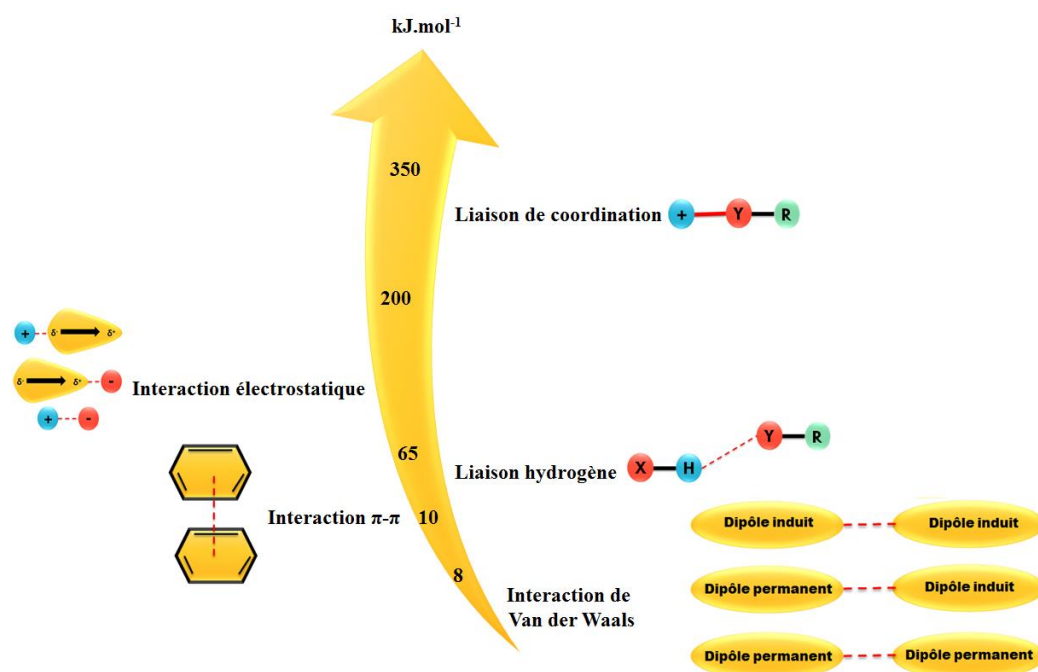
kJ.mol$^{-1}$

350

Liaison de coordination + Y R

200

+ δ- δ+

δ- δ+ -

Interaction électrostatique

+ -

65

Liaison hydrogène X H Y R

Interaction $\pi$-$\pi$ 10

Dipôle induit Dipôle induit

8

Interaction de Van der Waals

Dipôle permanent Dipôle induit

Dipôle permanent Dipôle permanent